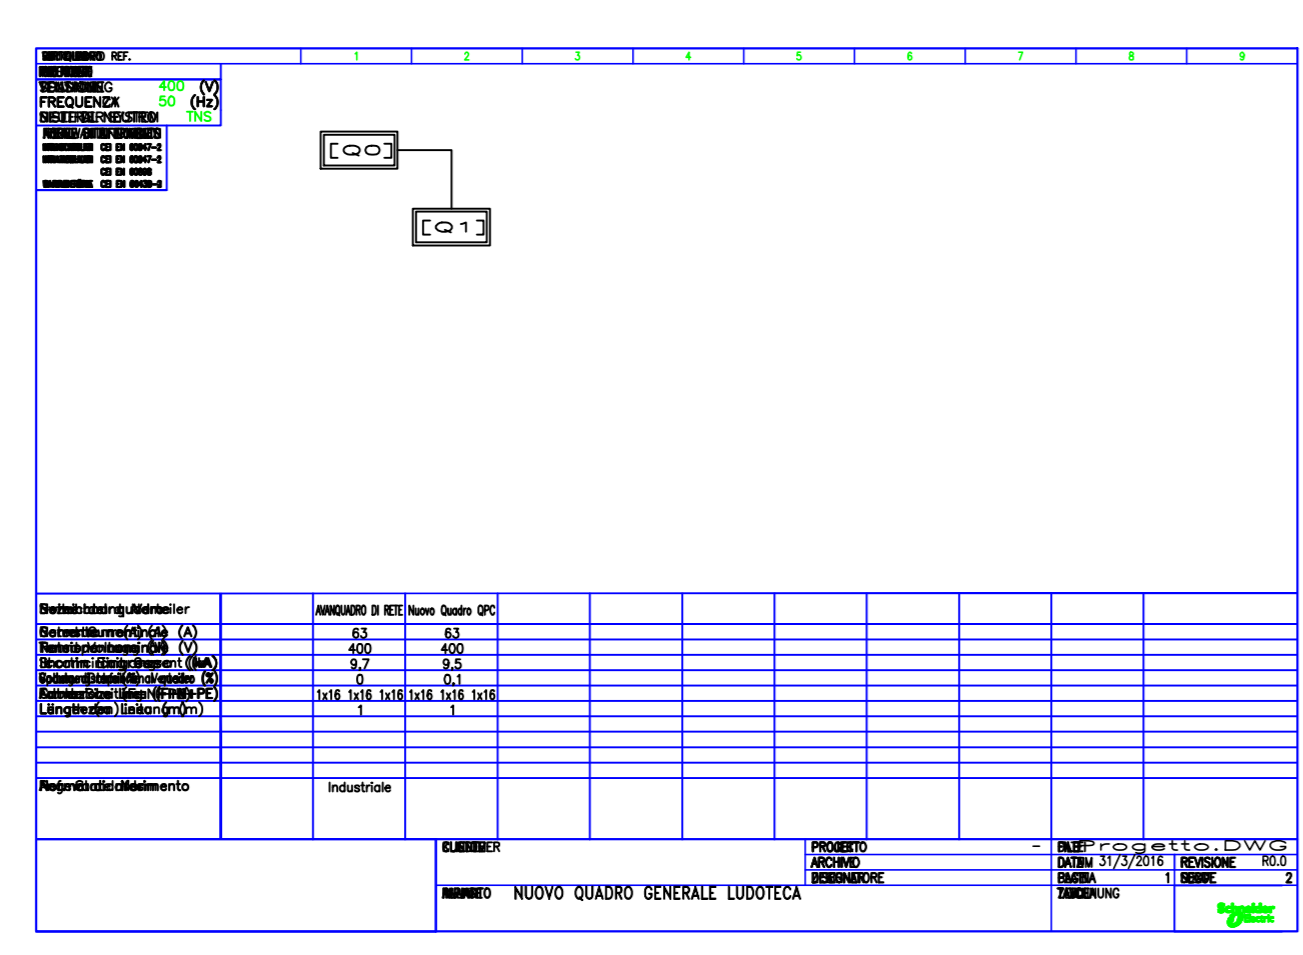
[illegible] REF.

| 1 | 2 | 3 | 4 | 5 | 6 | 7 | 8 | 9 |
|---|---|---|---|---|---|---|---|---|

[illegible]
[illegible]G 400 (V)
FREQUENZ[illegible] 50 (Hz)
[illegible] TNS
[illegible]
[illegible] CEI EN 60947-2
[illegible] CEI EN 60947-2
CEI EN 60898
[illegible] CEI EN 60439-1

[Q0]

[Q1]

| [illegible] | AVANQUADRO DI RETE | Nuovo Quadro QPC |
|---|---|---|
| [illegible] (A) | 63 | 63 |
| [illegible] (V) | 400 | 400 |
| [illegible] (kA) | 9,7 | 9,5 |
| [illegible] (%) | 0 | 0,1 |
| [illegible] (PE) | 1x16 1x16 1x16 | 1x16 1x16 1x16 |
| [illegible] (m) | 1 | 1 |
| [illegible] | Industriale | |

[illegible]ER
PROGETTO -
ARCHIVIO
DESIGNATORE
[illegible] Progetto.DWG
DATUM 31/3/2016 REVISIONE R0.0
PAGINA 1 SEGUE 2
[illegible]UNG
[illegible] NUOVO QUADRO GENERALE LUDOTECA
Schneider Electric